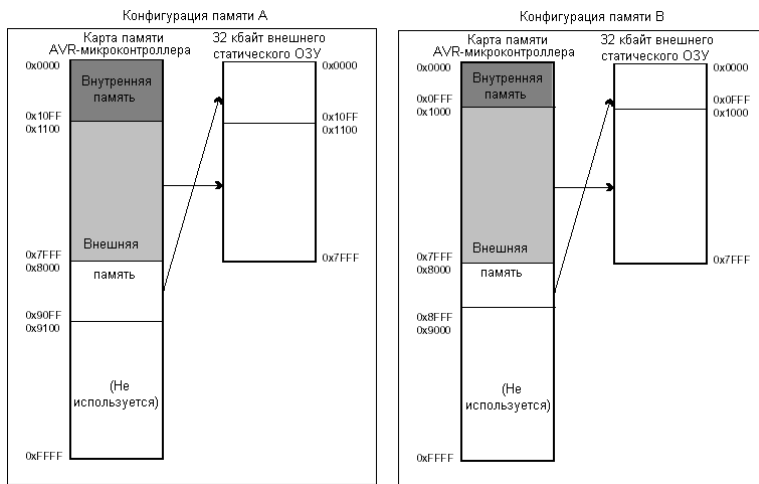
Конфигурация памяти А

Карта памяти AVR-микроконтроллера

32 кбайт внешнего статического ОЗУ

0x0000
Внутренняя память
0x10FF
0x1100

0x0000
0x10FF
0x1100

Внешняя память
0x7FFF
0x8000

0x7FFF

0x90FF
0x9100

(Не используется)

0xFFFF

Конфигурация памяти В

Карта памяти AVR-микроконтроллера

32 кбайт внешнего статического ОЗУ

0x0000
Внутренняя память
0x0FFF
0x1000

0x0000
0x0FFF
0x1000

Внешняя память
0x7FFF
0x8000

0x7FFF

0x8FFF
0x9000

(Не используется)

0xFFFF